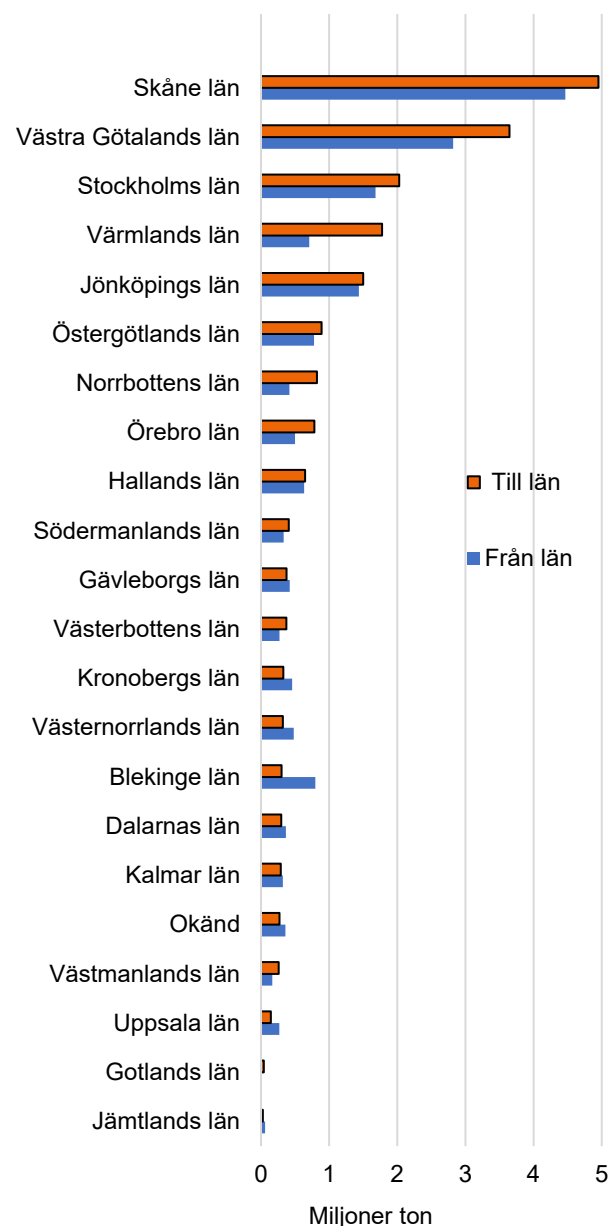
Skåne län
Västra Götalands län
Stockholms län
Värmlands län
Jönköpings län
Östergötlands län
Norrbottens län
Örebro län
Hallands län
Södermanlands län
Gävleborgs län
Västerbottens län
Kronobergs län
Västernorrlands län
Blekinge län
Dalarnas län
Kalmar län
Okänd
Västmanlands län
Uppsala län
Gotlands län
Jämtlands län

Till län
Från län

0 1 2 3 4 5
Miljoner ton